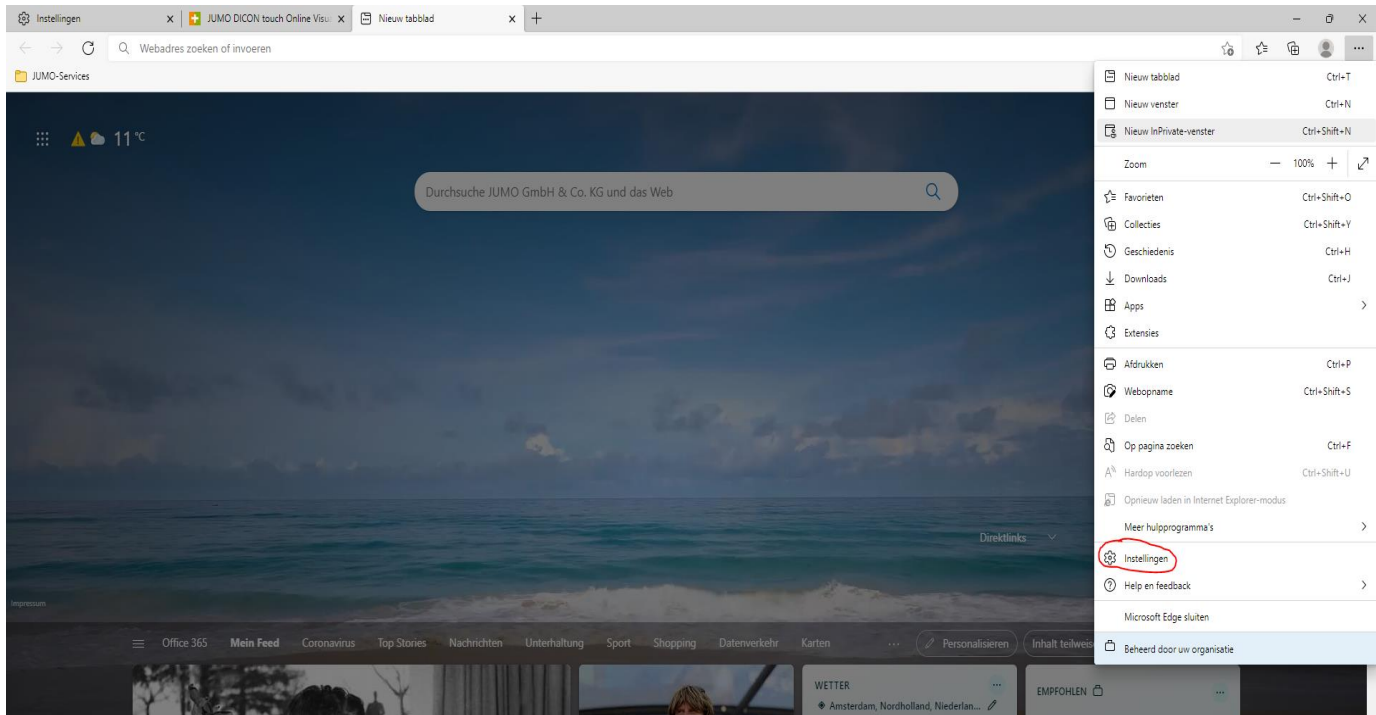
Instellingen
JUMO DICON touch Online Visu
Nieuw tabblad
+
Webadres zoeken of invoeren
JUMO-Services

11 °C

Durchsuche JUMO GmbH & Co. KG und das Web

Direktlinks

Impressum

Office 365 Mein Feed Coronavirus Top Stories Nachrichten Unterhaltung Sport Shopping Datenverkehr Karten ... Personalisieren Inhalt teilweis

WETTER
Amsterdam, Nordholland, Niederlan...
EMPFOHLEN

| | |
|---|---|
| Nieuw tabblad | Ctrl+T |
| Nieuw venster | Ctrl+N |
| Nieuw InPrivate-venster | Ctrl+Shift+N |
| Zoom — 100% + | |
| Favorieten | Ctrl+Shift+O |
| Collecties | Ctrl+Shift+Y |
| Geschiedenis | Ctrl+H |
| Downloads | Ctrl+J |
| Apps | > |
| Extensies | |
| Afdrukken | Ctrl+P |
| Webopname | Ctrl+Shift+S |
| Delen | |
| Op pagina zoeken | Ctrl+F |
| Hardop voorlezen | Ctrl+Shift+U |
| Opnieuw laden in Internet Explorer-modus | |
| Meer hulpprogramma's | > |
| Instellingen | |
| Help en feedback | > |
| Microsoft Edge sluiten | |
| Beheerd door uw organisatie | |